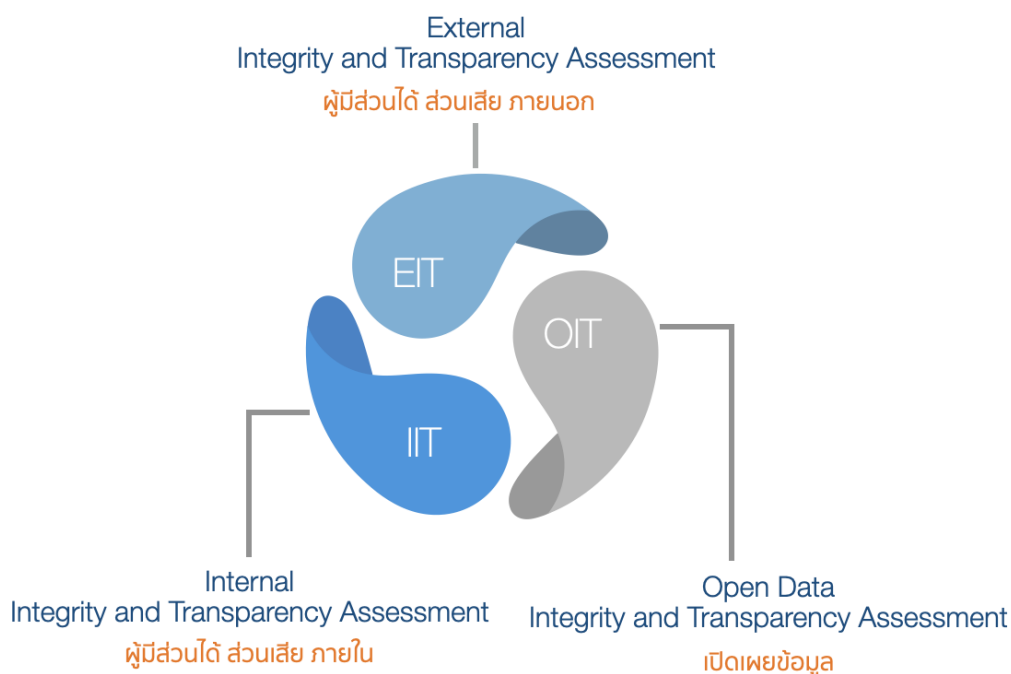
External
Integrity and Transparency Assessment
ผู้มีส่วนได้ ส่วนเสีย ภายนอก

EIT

OIT

IIT

Internal
Integrity and Transparency Assessment
ผู้มีส่วนได้ ส่วนเสีย ภายใน

Open Data
Integrity and Transparency Assessment
เปิดเผยข้อมูล